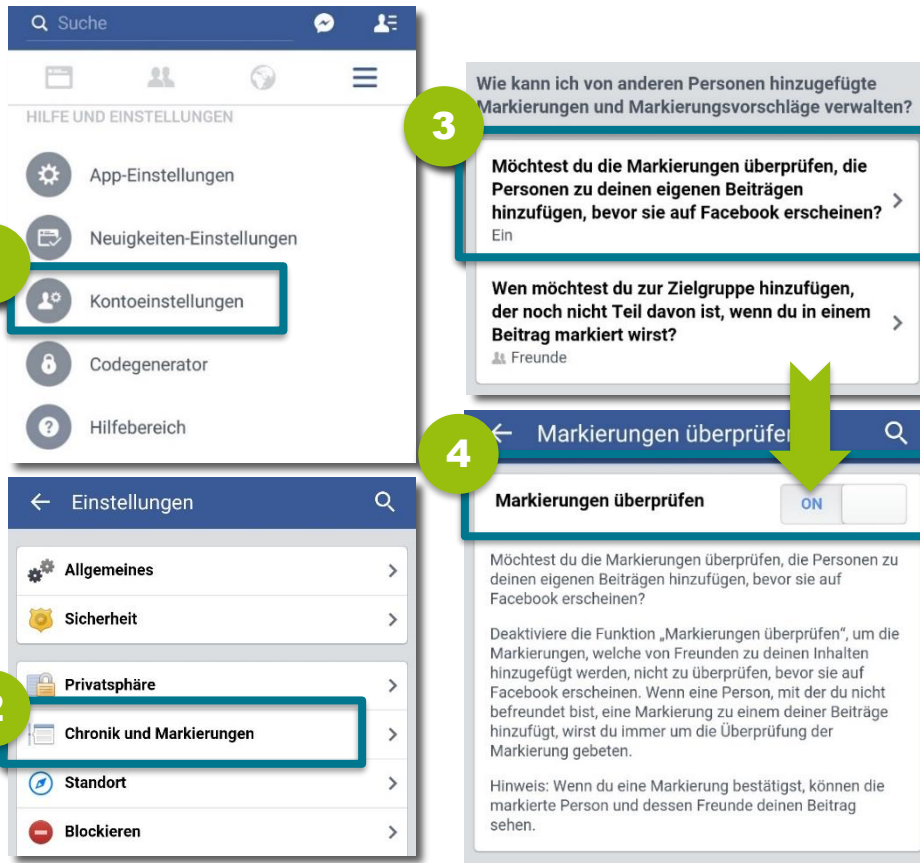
Suche

HILFE UND EINSTELLUNGEN

App-Einstellungen

Neuigkeiten-Einstellungen

Kontoeinstellungen

Codegenerator

Hilfebereich

Einstellungen

Allgemeines

Sicherheit

Privatsphäre

Chronik und Markierungen

Standort

Blockieren

Wie kann ich von anderen Personen hinzugefügte Markierungen und Markierungsvorschläge verwalten?

3

Möchtest du die Markierungen überprüfen, die Personen zu deinen eigenen Beiträgen hinzufügen, bevor sie auf Facebook erscheinen?
Ein

Wen möchtest du zur Zielgruppe hinzufügen, der noch nicht Teil davon ist, wenn du in einem Beitrag markiert wirst?
Freunde

4

Markierungen überprüfen

Markierungen überprüfen ON

Möchtest du die Markierungen überprüfen, die Personen zu deinen eigenen Beiträgen hinzufügen, bevor sie auf Facebook erscheinen?

Deaktiviere die Funktion „Markierungen überprüfen", um die Markierungen, welche von Freunden zu deinen Inhalten hinzugefügt werden, nicht zu überprüfen, bevor sie auf Facebook erscheinen. Wenn eine Person, mit der du nicht befreundet bist, eine Markierung zu einem deiner Beiträge hinzufügt, wirst du immer um die Überprüfung der Markierung gebeten.

Hinweis: Wenn du eine Markierung bestätigst, können die markierte Person und dessen Freunde deinen Beitrag sehen.